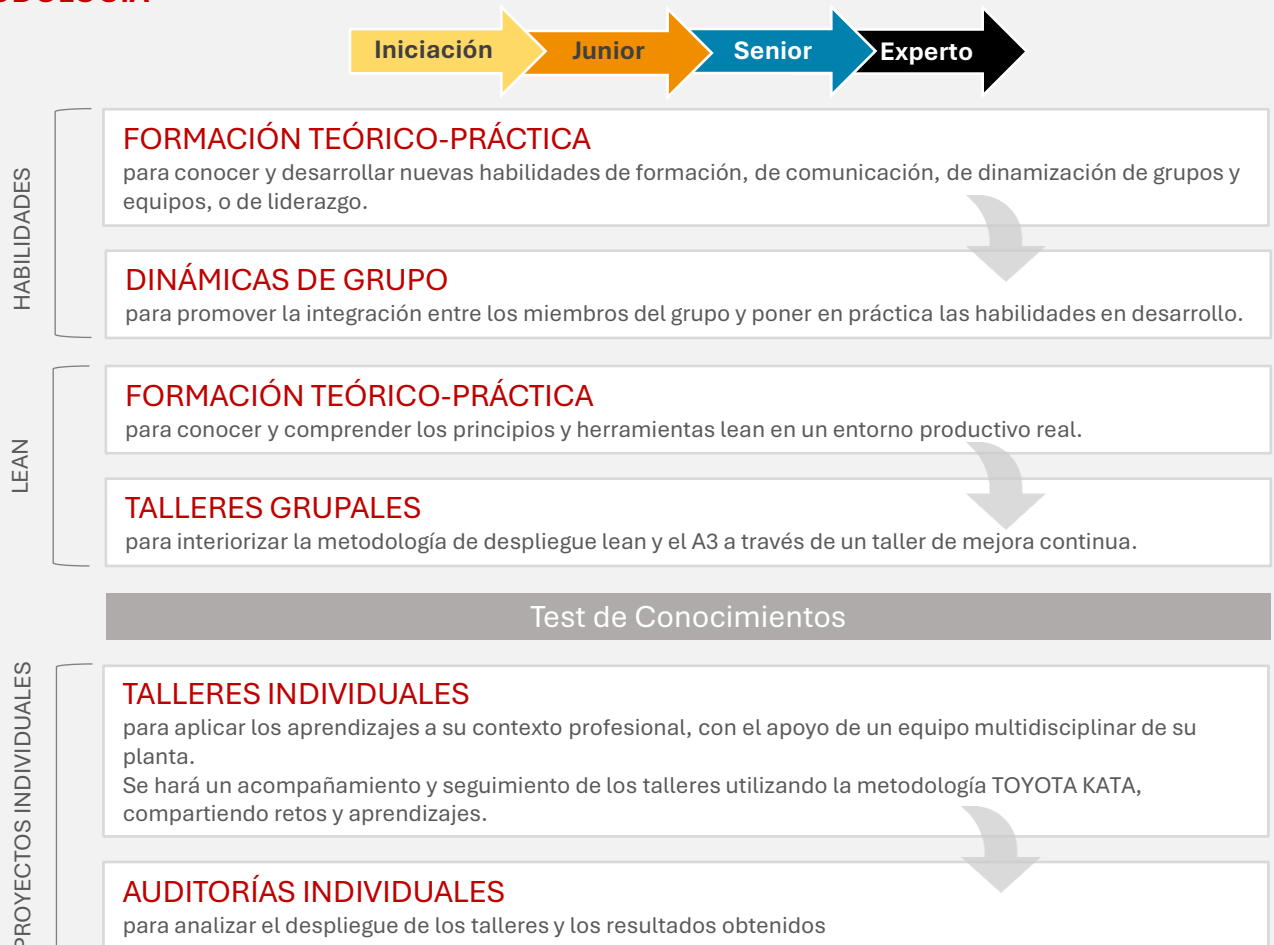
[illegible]ODOLOGÍA

Iniciación Junior Senior Experto

HABILIDADES

FORMACIÓN TEÓRICO-PRÁCTICA
para conocer y desarrollar nuevas habilidades de formación, de comunicación, de dinamización de grupos y equipos, o de liderazgo.

DINÁMICAS DE GRUPO
para promover la integración entre los miembros del grupo y poner en práctica las habilidades en desarrollo.

LEAN

FORMACIÓN TEÓRICO-PRÁCTICA
para conocer y comprender los principios y herramientas lean en un entorno productivo real.

TALLERES GRUPALES
para interiorizar la metodología de despliegue lean y el A3 a través de un taller de mejora continua.

Test de Conocimientos

PROYECTOS INDIVIDUALES

TALLERES INDIVIDUALES
para aplicar los aprendizajes a su contexto profesional, con el apoyo de un equipo multidisciplinar de su planta.
Se hará un acompañamiento y seguimiento de los talleres utilizando la metodología TOYOTA KATA, compartiendo retos y aprendizajes.

AUDITORÍAS INDIVIDUALES
para analizar el despliegue de los talleres y los resultados obtenidos